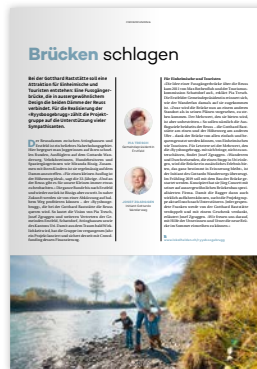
Brücken schlagen

Bei der Gotthard Raststätte soll eine Attraktion für Einheimische und Touristen entstehen: Eine Fussgängerbrücke, die in aussergewöhnlichem Design die beiden Dämme der Reuss verbindet. Für die Realisierung der «Ryualbogebrugg» zählt die Projektgruppe auf die Unterstützung vieler Sympathisanten.

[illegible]

Für Einheimische und Touristen

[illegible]